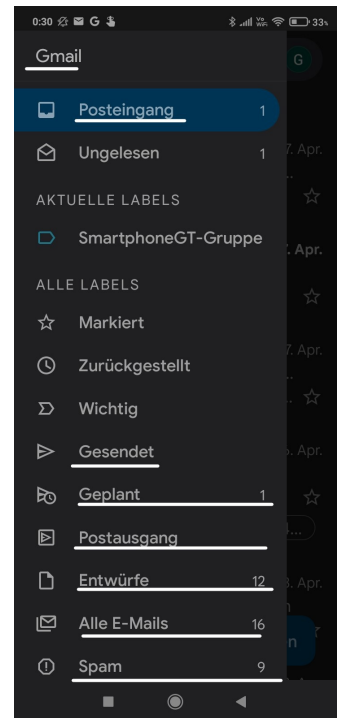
0:30 G 33

Gmail

Posteingang 1

Ungelesen 1

AKTUELLE LABELS

SmartphoneGT-Gruppe

ALLE LABELS

Markiert

Zurückgestellt

Wichtig

Gesendet

Geplant 1

Postausgang

Entwürfe 12

Alle E-Mails 16

Spam 9

7. Apr.

7. Apr.

7. Apr.

5. Apr.

3. Apr.